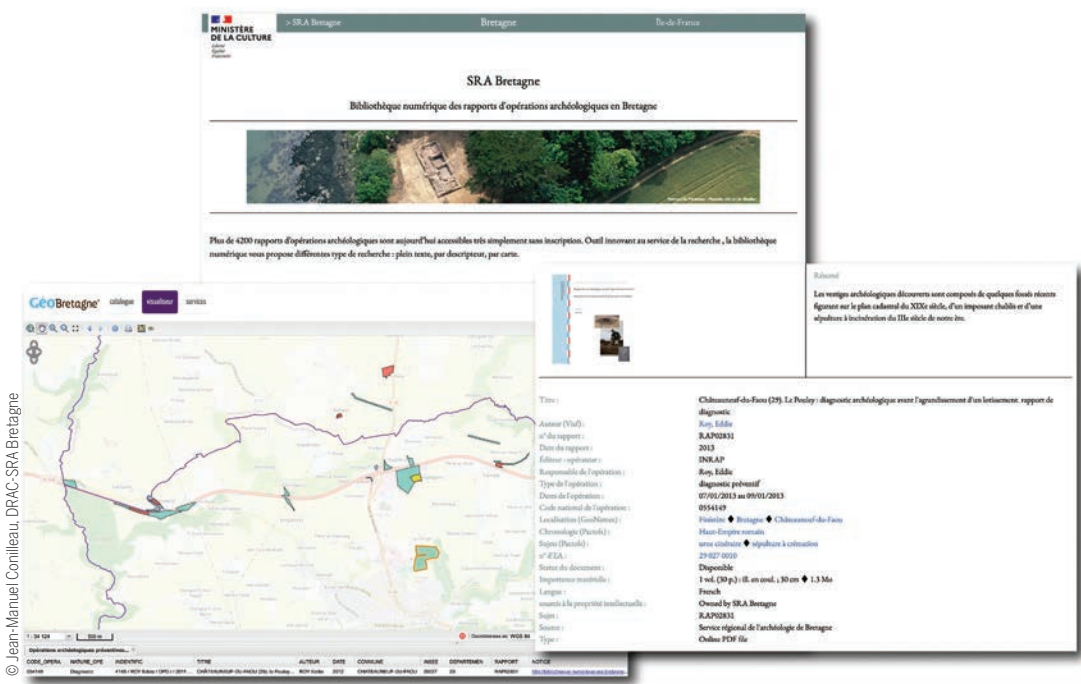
MINISTÈRE DE LA CULTURE
Liberté Égalité Fraternité

> SRA Bretagne Bretagne Île-de-France

SRA Bretagne

Bibliothèque numérique des rapports d'opérations archéologiques en Bretagne

Plus de 4200 rapports d'opérations archéologiques sont aujourd'hui accessibles très simplement sans inscription. Outil innovant au service de la recherche, la bibliothèque numérique vous propose différentes type de recherche : plein texte, par descripteur, par carte.

GéoBretagne catalogue visualiseur services

1 : 24 528 500 m

Opérations archéologiques préventives...

| CODE_OPERA | NATURE_OPE | INDENTIFIC | TITRE | AUTEUR | DATE | COMMUNE | INSEE | DEPARTEMEN | RAPPORT | NOTICE |
|---|---|---|---|---|---|---|---|---|---|---|
| 0554149 | Diagnostic | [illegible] | CHÂTEAUNEUF-DU-FAOU (29). Le Poulay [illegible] | ROY Eddie | 2013 | CHÂTEAUNEUF-DU-FAOU | 29027 | 29 | RAP02831 | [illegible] |

Résumé

Les vestiges archéologiques découverts sont composés de quelques fossés récents figurant sur le plan cadastral du XIXe siècle, d'un imposant chablis et d'une sépulture à incinération du IIIe siècle de notre ère.

Titre : Châteauneuf-du-Faou (29). Le Poulay : diagnostic archéologique avant l'agrandissement d'un lotissement. rapport de diagnostic
Auteur (Viaf) : Roy, Eddie
n° du rapport : RAP02831
Date du rapport : 2013
Éditeur - opérateur : INRAP
Responsable de l'opération : Roy, Eddie
Type de l'opération : diagnostic préventif
Dates de l'opération : 07/01/2013 au 09/01/2013
Code national de l'opération : 0554149
Localisation (GeoNames) : Finistère ◆ Bretagne ◆ Châteauneuf-du-Faou
Chronologie (Pactols) : Haut-Empire romain
Sujets (Pactols) : urne cinéraire ◆ sépulture à crémation
n° d'EA : 29 027 0010
Statut du document : Disponible
Importance matérielle : 1 vol. (30 p.) : ill. en coul. ; 30 cm ◆ 1.3 Mo
Langue : French
soumis à la propriété intellectuelle : Owned by SRA Bretagne
Sujet : RAP02831
Source : Service régional de l'archéologie de Bretagne
Type : Online PDF file

© Jean-Manuel Conilleau, DRAC-SRA Bretagne